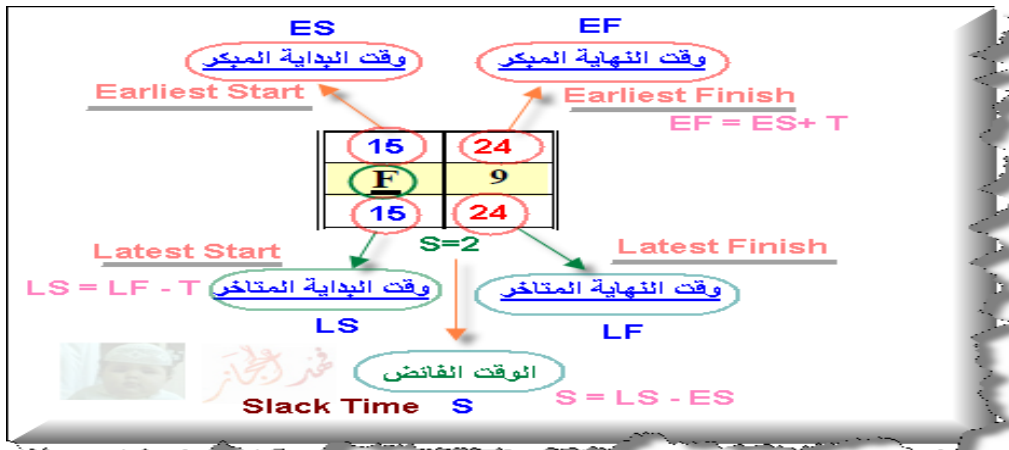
ES

وقت البداية المبكر

Earliest Start

EF

وقت النهاية المبكر

Earliest Finish

EF = ES+ T

| 15 | 24 |
|---|---|
| F | 9 |
| 15 | 24 |

S=2

Latest Start

LS = LF - T

وقت البداية المتاخر

LS

Latest Finish

وقت النهاية المتاخر

LF

الوقت الفائض

Slack Time S

S = LS - ES

فهد الجابر